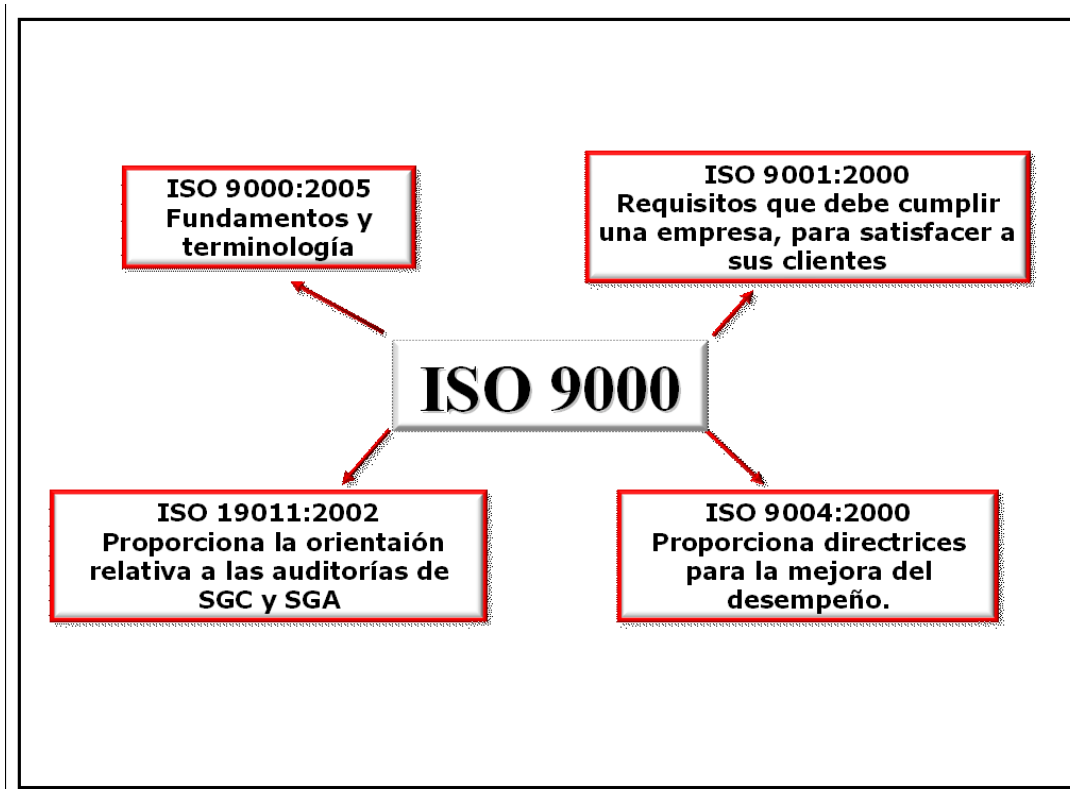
ISO 9000:2005
Fundamentos y terminología

ISO 9001:2000
Requisitos que debe cumplir una empresa, para satisfacer a sus clientes

ISO 9000

ISO 19011:2002
Proporciona la orientaión relativa a las auditorías de SGC y SGA

ISO 9004:2000
Proporciona directrices para la mejora del desempeño.